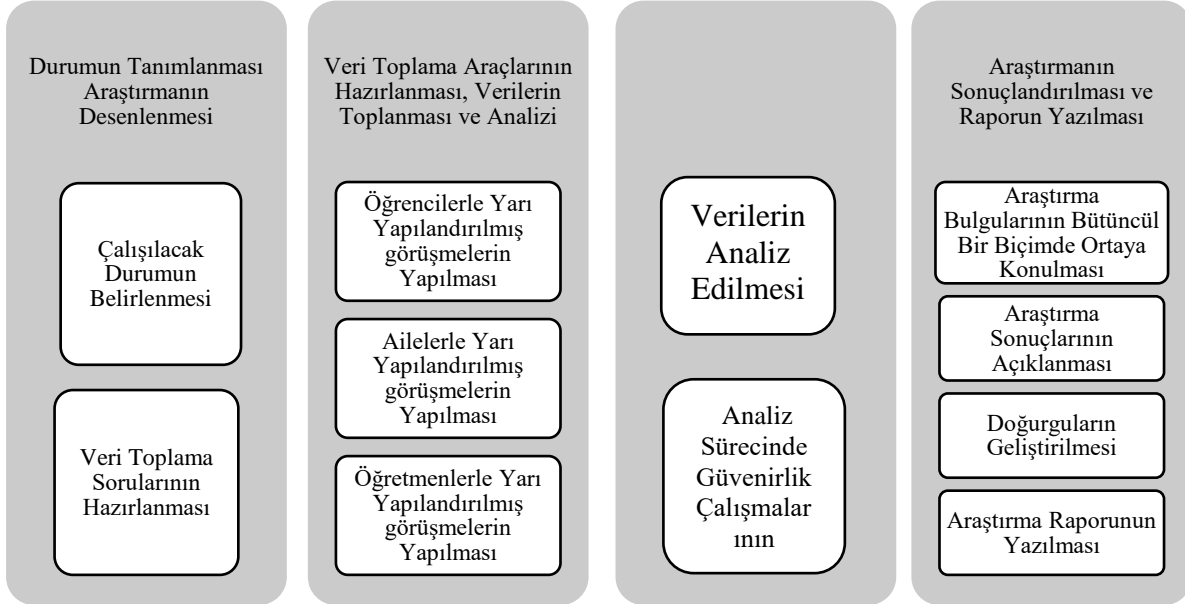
Durumun Tanımlanması Araştırmanın Desenlenmesi

Çalışılacak Durumun Belirlenmesi

Veri Toplama Sorularının Hazırlanması

Veri Toplama Araçlarının Hazırlanması, Verilerin Toplanması ve Analizi

Öğrencilerle Yarı Yapılandırılmış görüşmelerin Yapılması

Ailelerle Yarı Yapılandırılmış görüşmelerin Yapılması

Öğretmenlerle Yarı Yapılandırılmış görüşmelerin Yapılması

Verilerin Analiz Edilmesi

Analiz Sürecinde Güvenirlik Çalışmalar ının

Araştırmanın Sonuçlandırılması ve Raporun Yazılması

Araştırma Bulgularının Bütüncül Bir Biçimde Ortaya Konulması

Araştırma Sonuçlarının Açıklanması

Doğurguların Geliştirilmesi

Araştırma Raporunun Yazılması